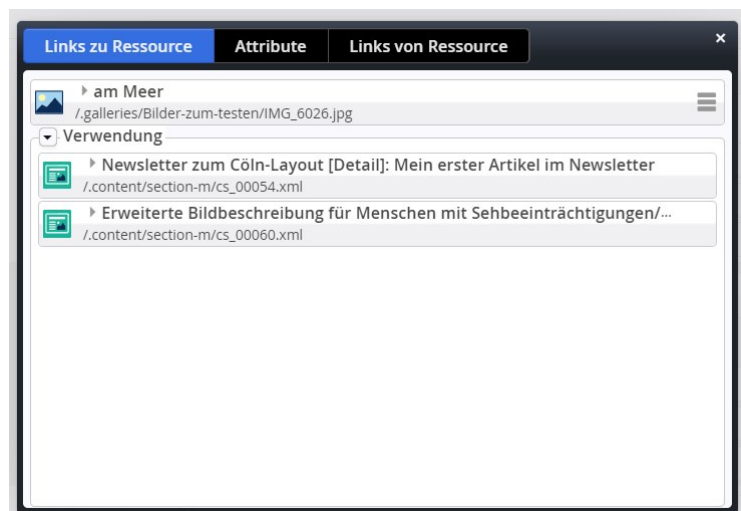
Links zu Ressource | Attribute | Links von Ressource

×

am Meer
/.galleries/Bilder-zum-testen/IMG_6026.jpg

Verwendung

Newsletter zum Cöln-Layout [Detail]: Mein erster Artikel im Newsletter
/.content/section-m/cs_00054.xml

Erweiterte Bildbeschreibung für Menschen mit Sehbeeinträchtigungen/...
/.content/section-m/cs_00060.xml